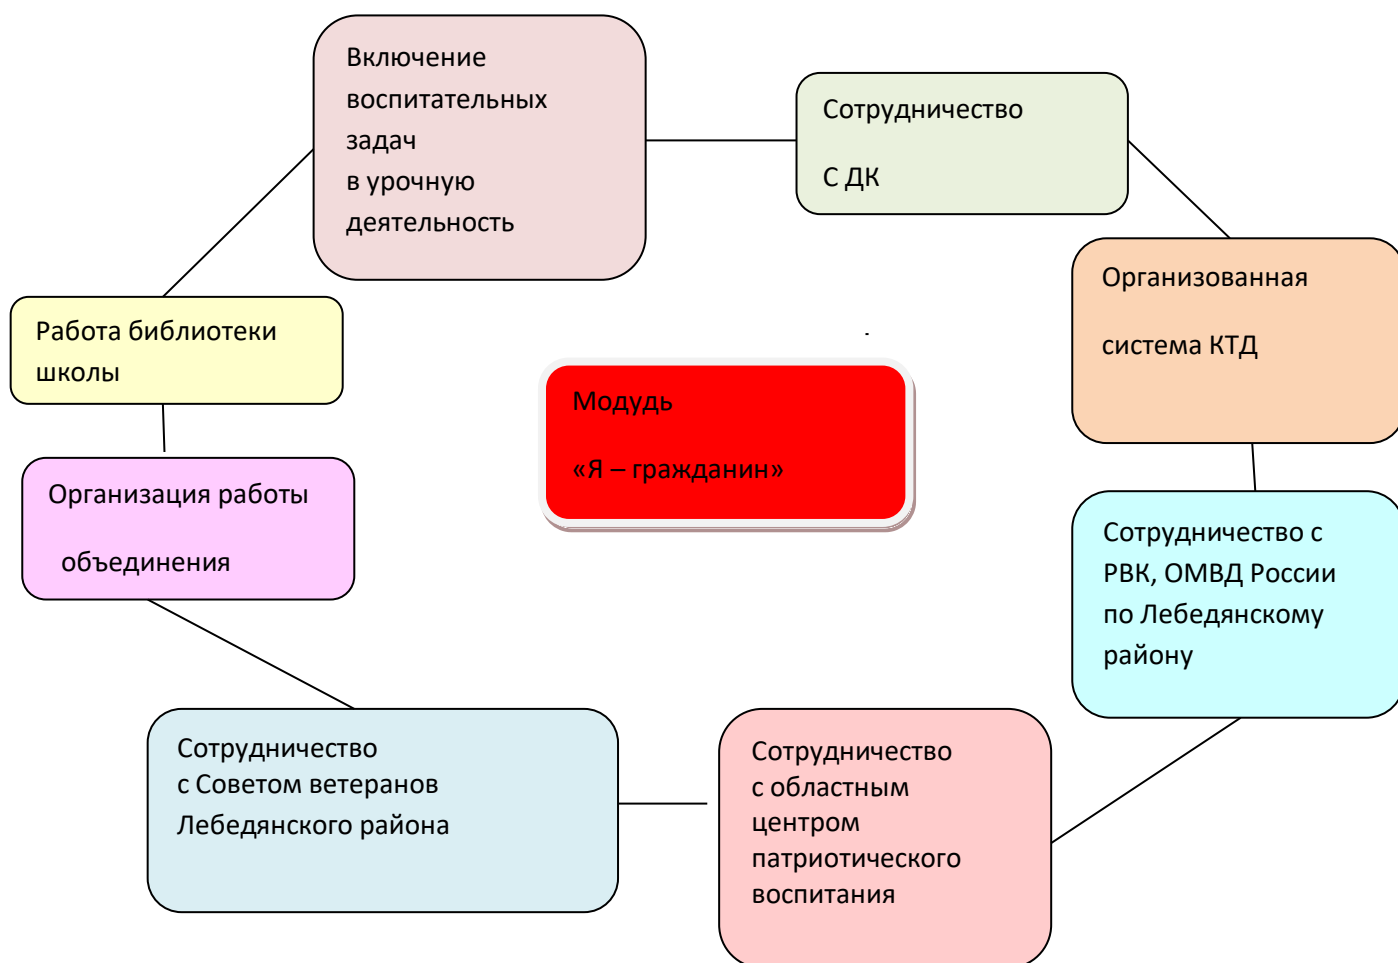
Включение воспитательных задач в урочную деятельность

Сотрудничество

С ДК

Организованная

система КТД

Работа библиотеки школы

Модудь

«Я – гражданин»

Организация работы

объединения

Сотрудничество с РВК, ОМВД России по Лебедянскому району

Сотрудничество с Советом ветеранов Лебедянского района

Сотрудничество с областным центром патриотического воспитания